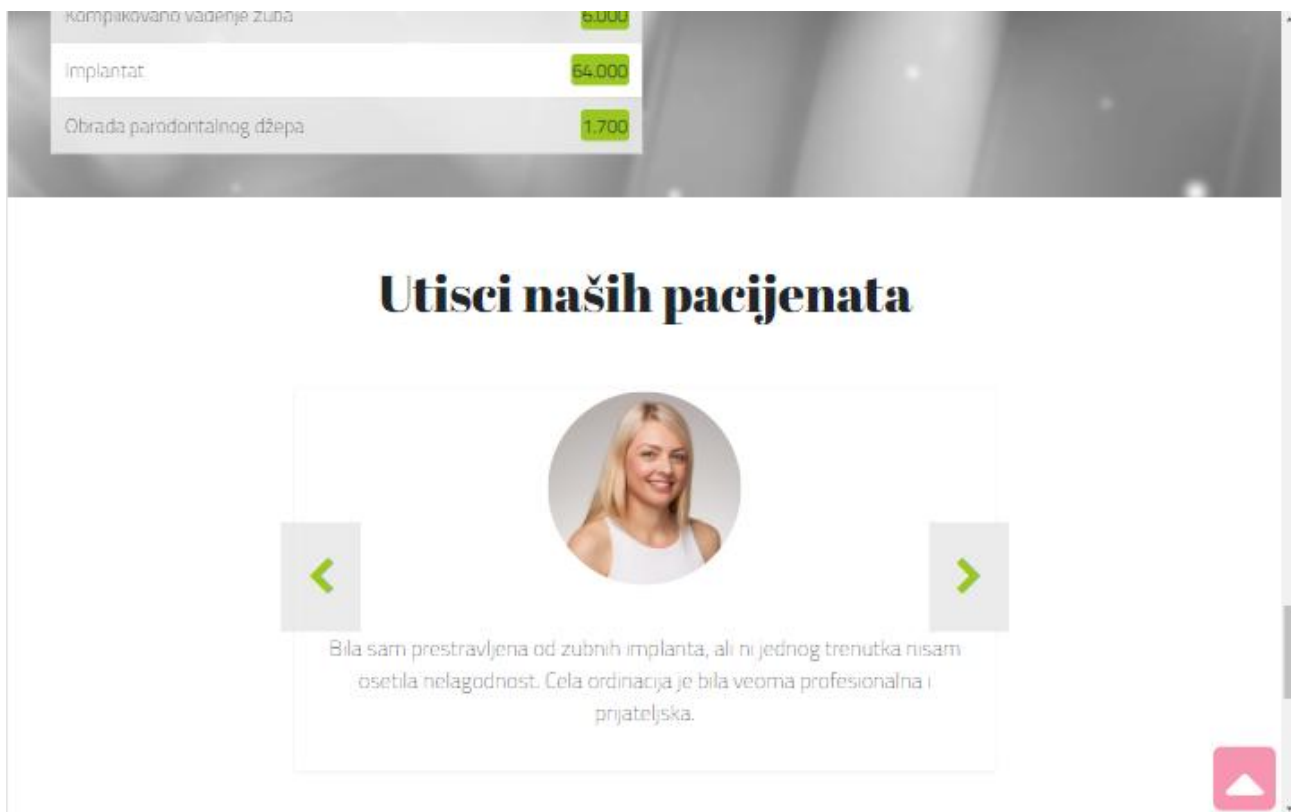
| Komplikovano vađenje zuba | 6.000 |
|---|---|
| Implantat | 64.000 |
| Obrada parodontalnog džepa | 1.700 |

Utisci naših pacijenata

‹

›

Bila sam prestravljena od zubnih implanta, ali ni jednog trenutka nisam osetila nelagodnost. Cela ordinacija je bila veoma profesionalna i prijateljska.